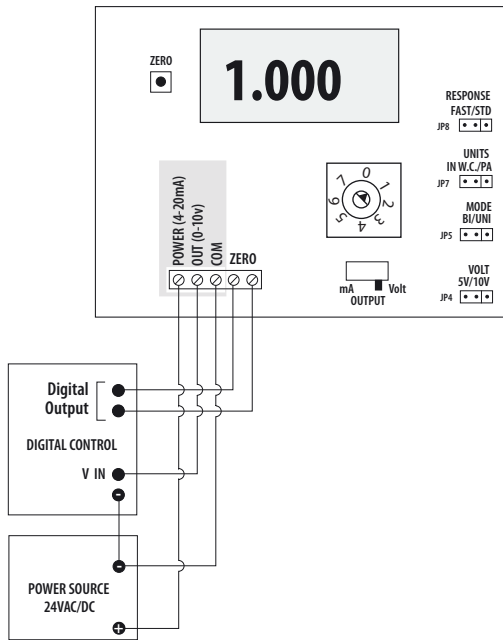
ZERO

1.000

RESPONSE
FAST/STD
JP8

UNITS
IN W.C./PA
JP7

MODE
BI/UNI
JP5

VOLT
5V/10V
JP4

7 0 1 2 3 4 5 6

POWER (4-20mA)
OUT (0-10v)
COM
ZERO

mA
Volt
OUTPUT

Digital
Output

DIGITAL CONTROL

V IN

POWER SOURCE
24VAC/DC